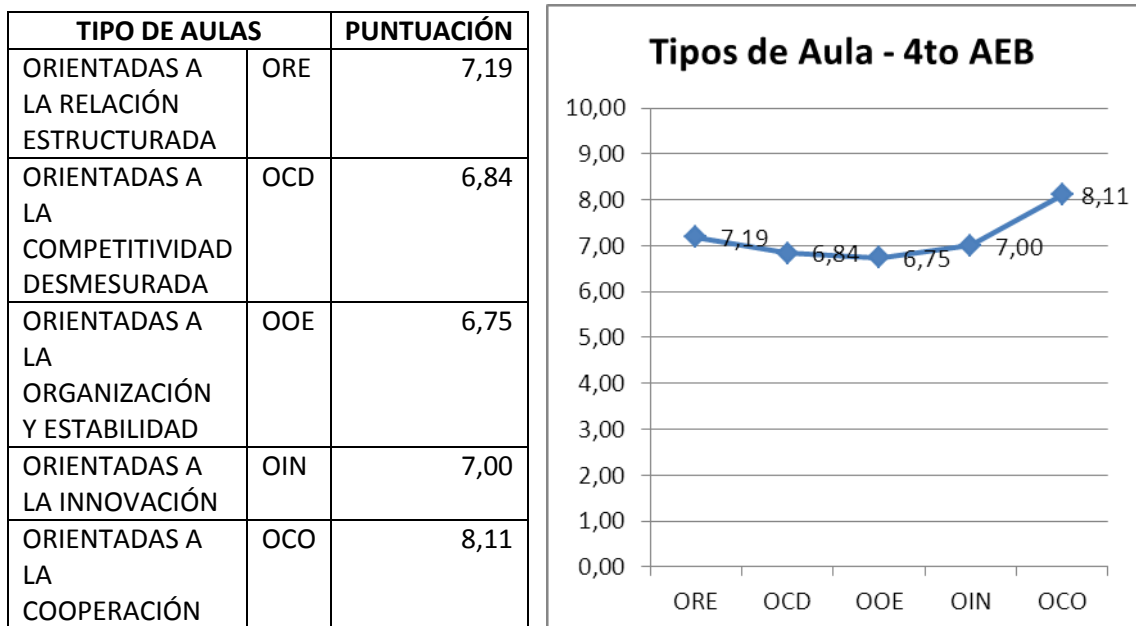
| TIPO DE AULAS | | PUNTUACIÓN |
|---|---|---|
| ORIENTADAS A LA RELACIÓN ESTRUCTURADA | ORE | 7,19 |
| ORIENTADAS A LA COMPETITIVIDAD DESMESURADA | OCD | 6,84 |
| ORIENTADAS A LA ORGANIZACIÓN Y ESTABILIDAD | OOE | 6,75 |
| ORIENTADAS A LA INNOVACIÓN | OIN | 7,00 |
| ORIENTADAS A LA COOPERACIÓN | OCO | 8,11 |

Tipos de Aula - 4to AEB

10,00
9,00
8,00
7,00
6,00
5,00
4,00
3,00
2,00
1,00
0,00

7,19
6,84
6,75
7,00
8,11

ORE OCD OOE OIN OCO